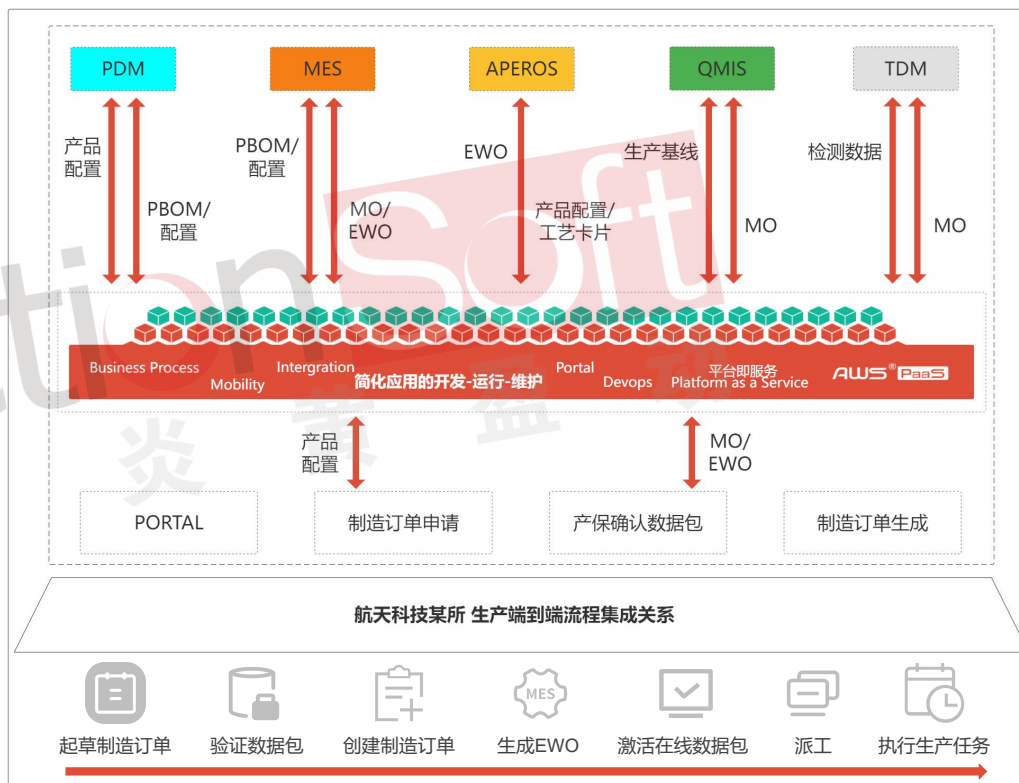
PDM

MES

APEROS

QMIS

TDM

产品配置

PBOM/配置

PBOM/配置

MO/EWO

EWO

产品配置/工艺卡片

生产基线

MO

检测数据

MO

Business Process

Mobility

Intergration

简化应用的开发-运行-维护

Portal

Devops

平台即服务 Platform as a Service

AWS® PaaS

产品配置

MO/EWO

PORTAL

制造订单申请

产保确认数据包

制造订单生成

航天科技某所 生产端到端流程集成关系

MES

起草制造订单

验证数据包

创建制造订单

生成EWO

激活在线数据包

派工

执行生产任务